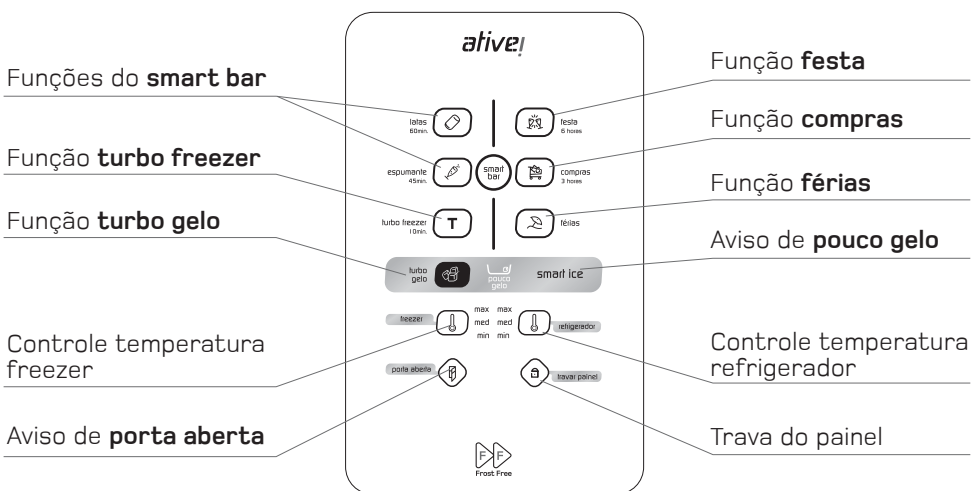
Funções do **smart bar**

Função **turbo freezer**

Função **turbo gelo**

Controle temperatura freezer

Aviso de **porta aberta**

ative!

latas 60min.

espumante 45min.

smart bar

turbo freezer 10min.

T

festa 6 horas

compras 3 horas

férias

turbo gelo

pouco gelo

smart ice

freezer

max med min

max med min

refrigerador

porta aberta

travar painel

F F Frost Free

Função **festa**

Função **compras**

Função **férias**

Aviso de **pouco gelo**

Controle temperatura refrigerador

Trava do painel